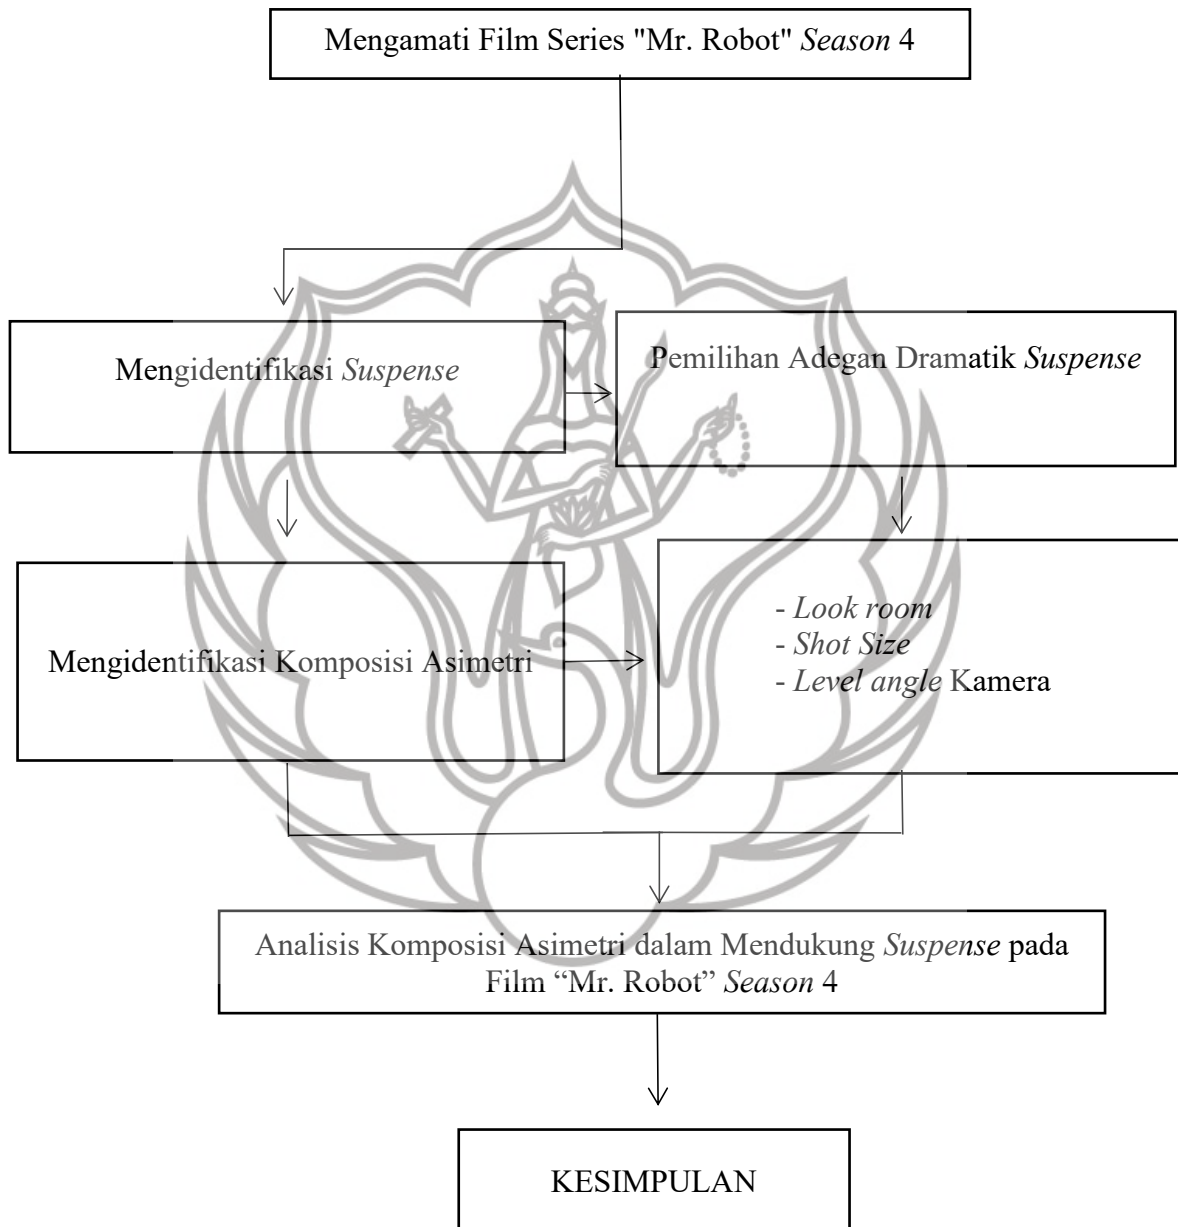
Mengamati Film Series "Mr. Robot" Season 4

Mengidentifikasi Suspense

Pemilihan Adegan Dramatik Suspense

Mengidentifikasi Komposisi Asimetri

- Look room
- Shot Size
- Level angle Kamera

Analisis Komposisi Asimetri dalam Mendukung Suspense pada Film “Mr. Robot” Season 4

KESIMPULAN